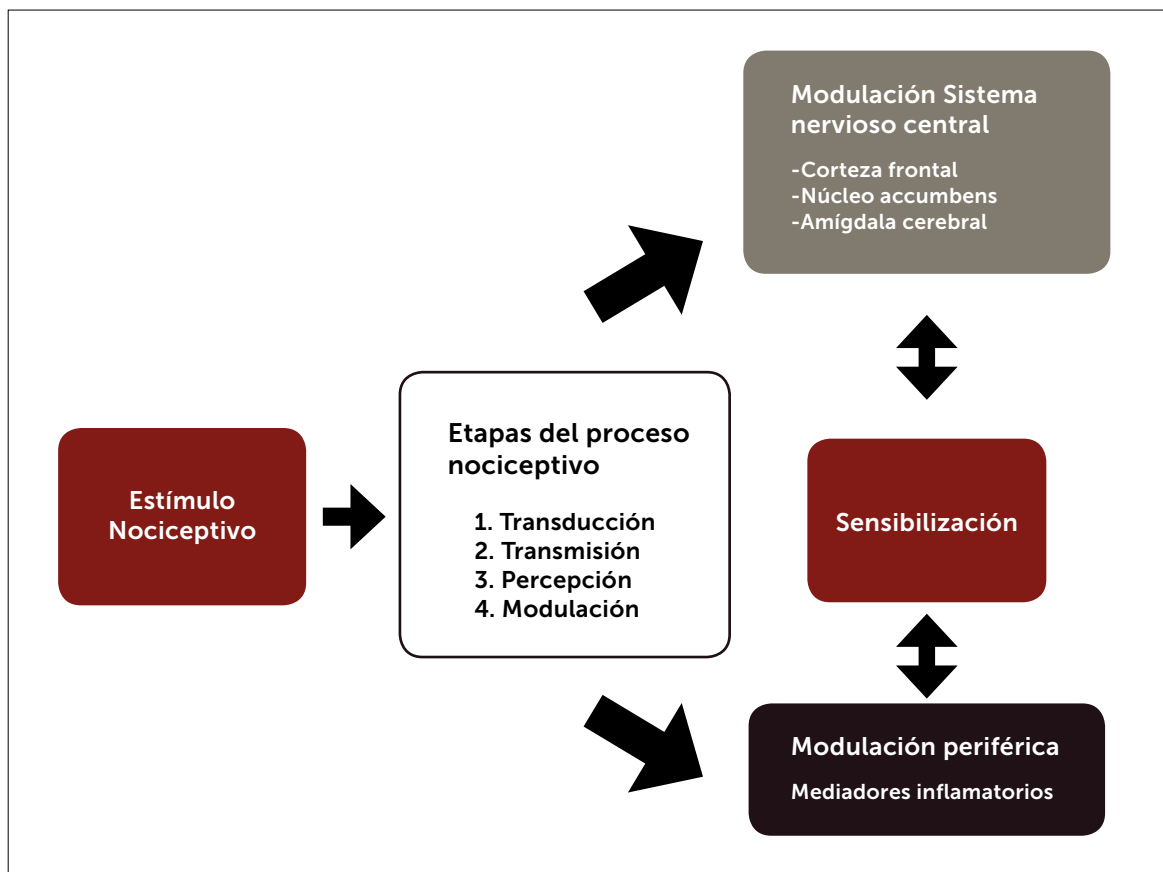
Modulación Sistema nervioso central

-Corteza frontal
-Núcleo accumbens
-Amígdala cerebral

Estímulo Nociceptivo

Etapas del proceso nociceptivo

1. Transducción
2. Transmisión
3. Percepción
4. Modulación

Sensibilización

Modulación periférica

Mediadores inflamatorios